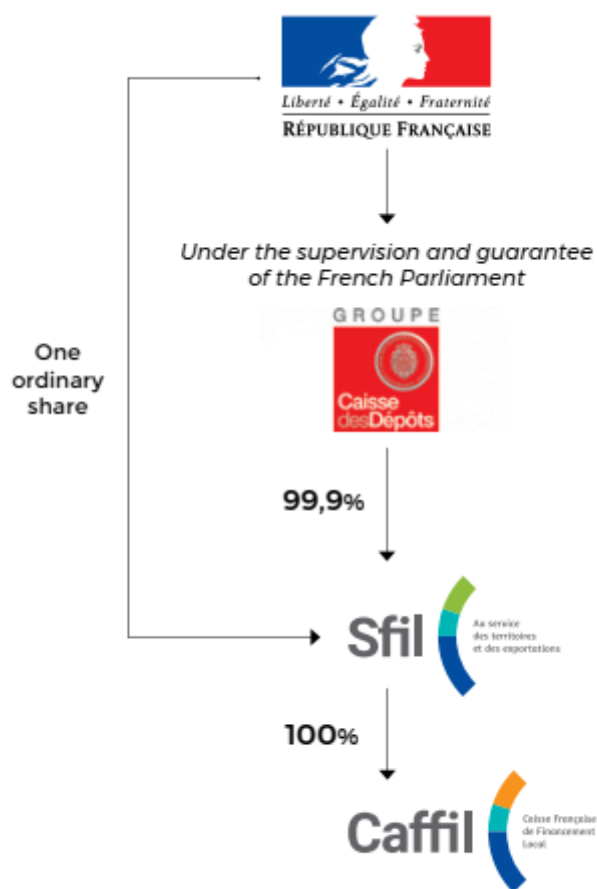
Liberté • Égalité • Fraternité
RÉPUBLIQUE FRANÇAISE

Under the supervision and guarantee of the French Parliament

GROUPE
Caisse des Dépôts

One ordinary share

99,9%

Sfil
Au service des territoires et des exportations

100%

Caffil
Caisse Française de Financement Local